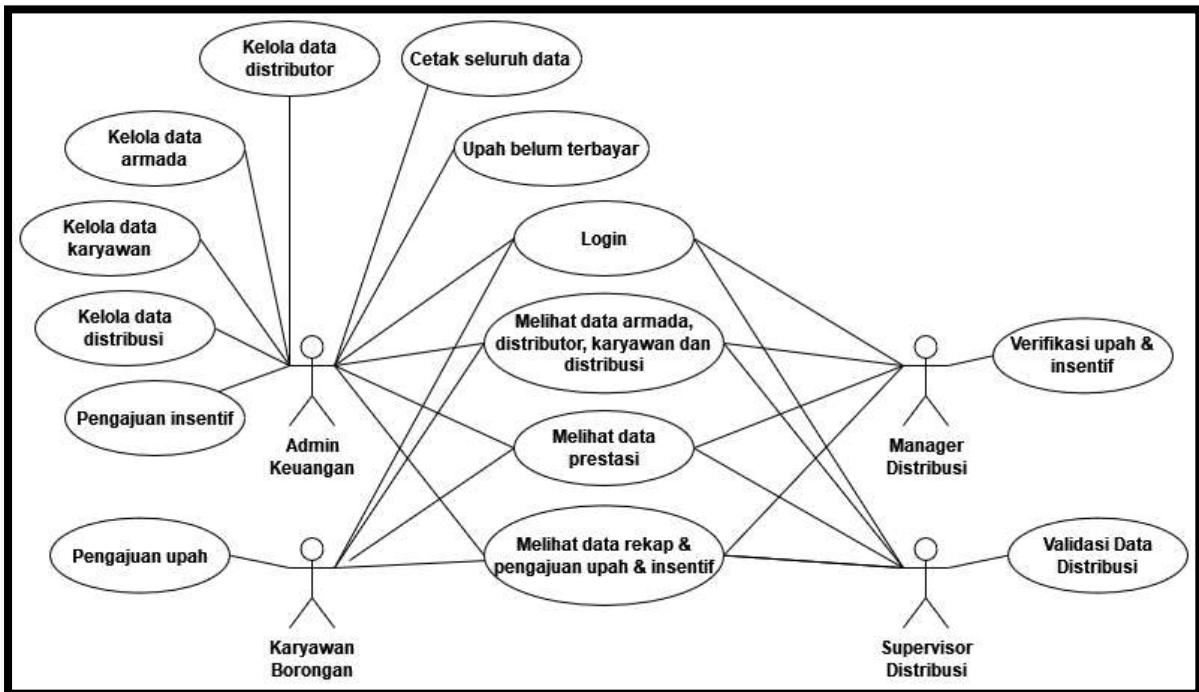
Kelola data distributor

Cetak seluruh data

Kelola data armada

Upah belum terbayar

Kelola data karyawan

Login

Kelola data distribusi

Melihat data armada, distributor, karyawan dan distribusi

Verifikasi upah & insentif

Pengajuan insentif

Admin Keuangan

Melihat data prestasi

Manager Distribusi

Pengajuan upah

Melihat data rekap & pengajuan upah & insentif

Validasi Data Distribusi

Karyawan Borongan

Supervisor Distribusi